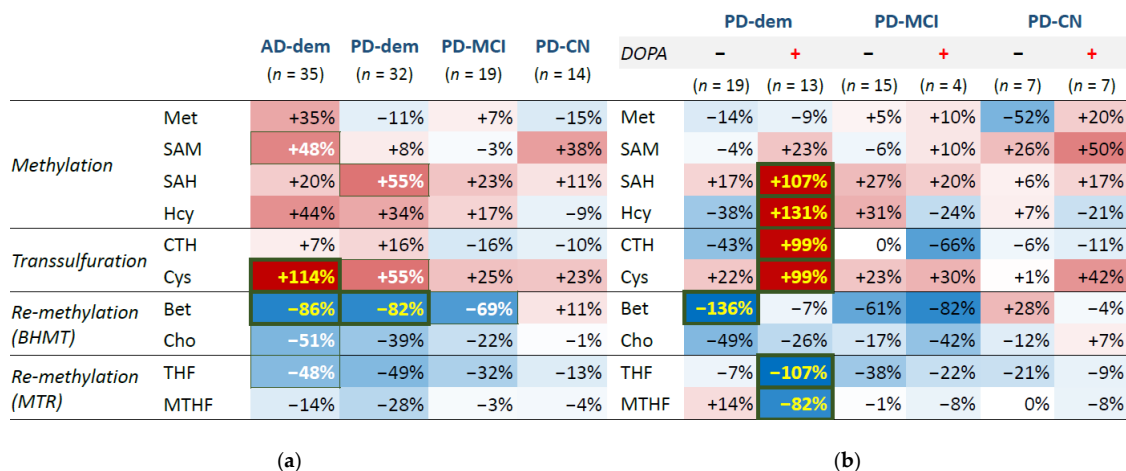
|  |  | AD-dem | PD-dem | PD-MCI | PD-CN |
|---|---|---|---|---|---|
|  |  | ($n$ = 35) | ($n$ = 32) | ($n$ = 19) | ($n$ = 14) |
| *Methylation* | Met | +35% | −11% | +7% | −15% |
|  | SAM | +48% | +8% | −3% | +38% |
|  | SAH | +20% | +55% | +23% | +11% |
|  | Hcy | +44% | +34% | +17% | −9% |
| *Transsulfuration* | CTH | +7% | +16% | −16% | −10% |
|  | Cys | +114% | +55% | +25% | +23% |
| *Re-methylation (BHMT)* | Bet | −86% | −82% | −69% | +11% |
|  | Cho | −51% | −39% | −22% | −1% |
| *Re-methylation (MTR)* | THF | −48% | −49% | −32% | −13% |
|  | MTHF | −14% | −28% | −3% | −4% |

(a)

|  | PD-dem |  | PD-MCI |  | PD-CN |  |
|---|---|---|---|---|---|---|
| *DOPA* | − | + | − | + | − | + |
|  | ($n$ = 19) | ($n$ = 13) | ($n$ = 15) | ($n$ = 4) | ($n$ = 7) | ($n$ = 7) |
| Met | −14% | −9% | +5% | +10% | −52% | +20% |
| SAM | −4% | +23% | −6% | +10% | +26% | +50% |
| SAH | +17% | +107% | +27% | +20% | +6% | +17% |
| Hcy | −38% | +131% | +31% | −24% | +7% | −21% |
| CTH | −43% | +99% | 0% | −66% | −6% | −11% |
| Cys | +22% | +99% | +23% | +30% | +1% | +42% |
| Bet | −136% | −7% | −61% | −82% | +28% | −4% |
| Cho | −49% | −26% | −17% | −42% | −12% | +7% |
| THF | −7% | −107% | −38% | −22% | −21% | −9% |
| MTHF | +14% | −82% | −1% | −8% | 0% | −8% |

(b)